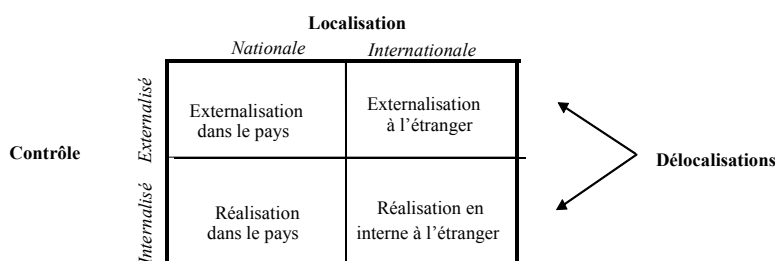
Localisation

| | Nationale | Internationale |
|---|---|---|
| Externalisé | Externalisation dans le pays | Externalisation à l'étranger |
| Internalisé | Réalisation dans le pays | Réalisation en interne à l'étranger |

Contrôle

Délocalisations